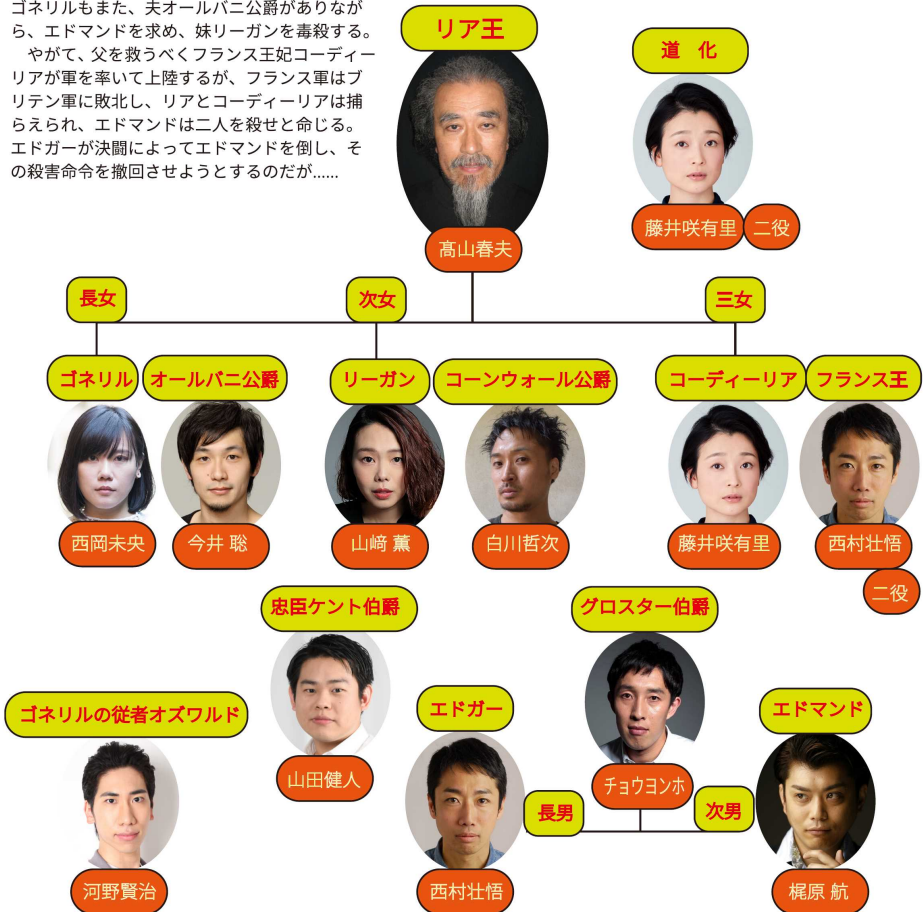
ゴネリルもまた、夫オールバニ公爵がありながら、エドマンドを求め、妹リーガンを毒殺する。
やがて、父を救うべくフランス王妃コーディーリアが軍を率いて上陸するが、フランス軍はブリテン軍に敗北し、リアとコーディーリアは捕らえられ、エドマンドは二人を殺せと命じる。エドガーが決闘によってエドマンドを倒し、その殺害命令を撤回させようとするのだが……

リア王
高山春夫

道化
藤井咲有里
二役

長女
次女
三女

ゴネリル
西岡未央

オールバニ公爵
今井 聡

リーガン
山﨑 薫

コーンウォール公爵
白川哲次

コーディーリア
藤井咲有里

フランス王
西村壮悟
二役

忠臣ケント伯爵
山田健人

グロスター伯爵
チョウヨンホ

ゴネリルの従者オズワルド
河野賢治

エドガー
西村壮悟

エドマンド
梶原 航

長男
次男